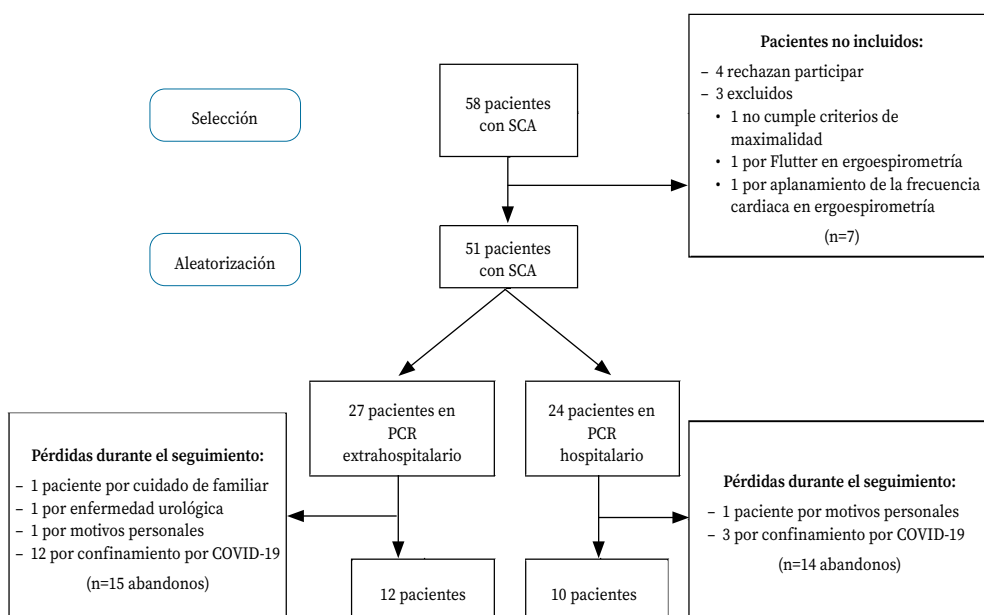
Selección

58 pacientes con SCA

Pacientes no incluidos:
– 4 rechazan participar
– 3 excluidos
• 1 no cumple criterios de maximalidad
• 1 por Flutter en ergoespirometría
• 1 por aplanamiento de la frecuencia cardiaca en ergoespirometría
(n=7)

Aleatorización

51 pacientes con SCA

27 pacientes en PCR extrahospitalario

24 pacientes en PCR hospitalario

Pérdidas durante el seguimiento:
– 1 paciente por cuidado de familiar
– 1 por enfermedad urológica
– 1 por motivos personales
– 12 por confinamiento por COVID-19
(n=15 abandonos)

Pérdidas durante el seguimiento:
– 1 paciente por motivos personales
– 3 por confinamiento por COVID-19
(n=14 abandonos)

12 pacientes

10 pacientes